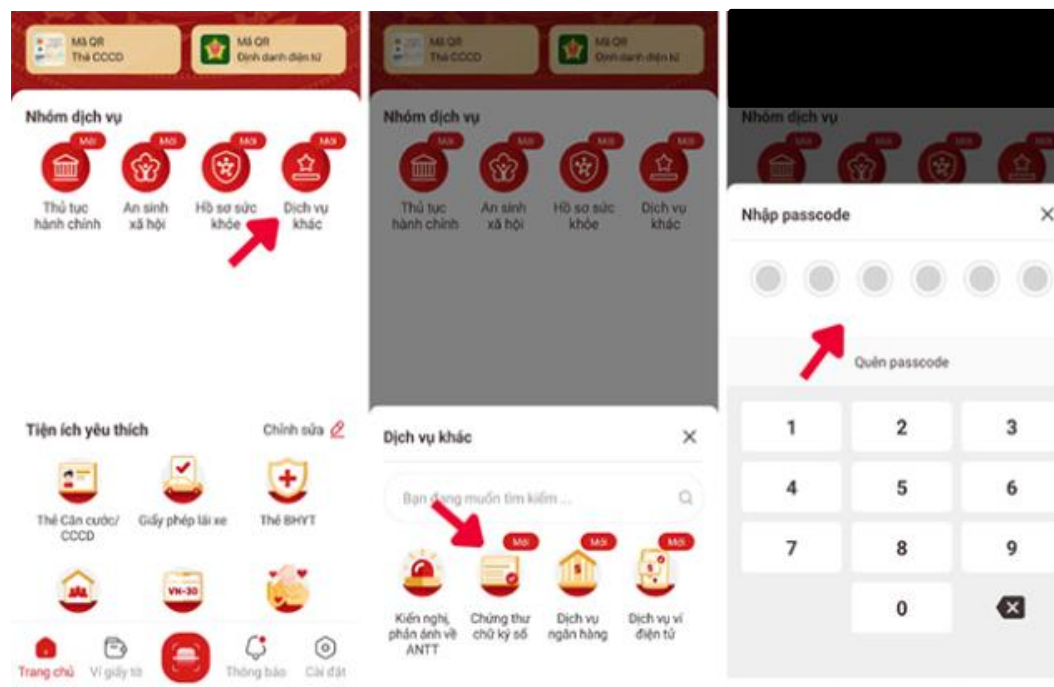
Mã QR
Thẻ CCCD

Mã QR
Định danh điện tử

Nhóm dịch vụ

Mới
Thủ tục hành chính

Mới
An sinh xã hội

Mới
Hồ sơ sức khỏe

Mới
Dịch vụ khác

Tiện ích yêu thích

Chỉnh sửa

Thẻ Căn cước/ CCCD

Giấy phép lái xe

Thẻ BHYT

VN-30

Trang chủ

Ví giấy tờ

Thông báo

Cài đặt

Mã QR
Thẻ CCCD

Mã QR
Định danh điện tử

Nhóm dịch vụ

Mới
Thủ tục hành chính

Mới
An sinh xã hội

Mới
Hồ sơ sức khỏe

Mới
Dịch vụ khác

Dịch vụ khác

Bạn đang muốn tìm kiếm ...

Kiến nghị, phản ánh về ANTT

Mới
Chứng thư chữ ký số

Mới
Dịch vụ ngân hàng

Mới
Dịch vụ ví điện tử

Nhóm dịch vụ

Nhập passcode

Quên passcode

| 1 | 2 | 3 |
|---|---|---|
| 4 | 5 | 6 |
| 7 | 8 | 9 |
|  | 0 |  |